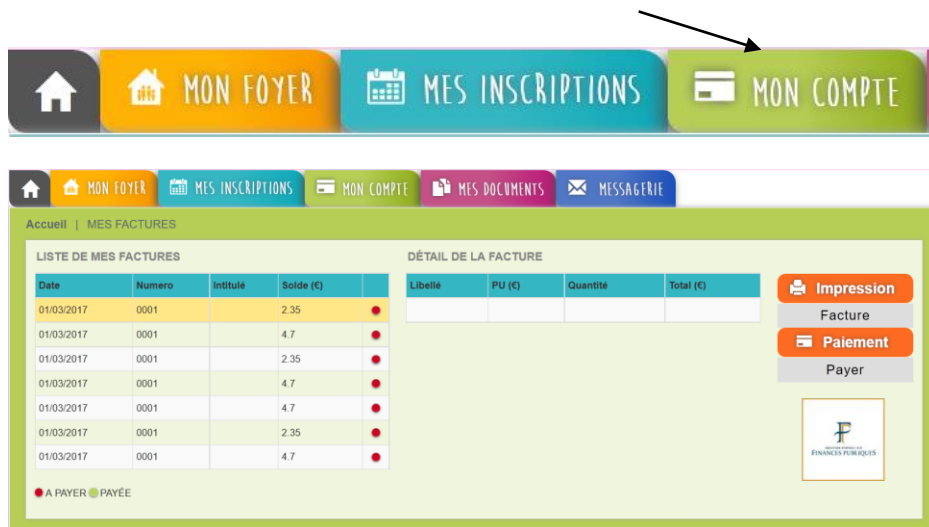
MON FOYER | MES INSCRIPTIONS | MON COMPTE

MON FOYER | MES INSCRIPTIONS | MON COMPTE | MES DOCUMENTS | MESSAGERIE

Accueil | MES FACTURES

LISTE DE MES FACTURES

| Date | Numero | Intitulé | Solde (€) | |
|---|---|---|---|---|
| 01/03/2017 | 0001 | | 2.35 | ● |
| 01/03/2017 | 0001 | | 4.7 | ● |
| 01/03/2017 | 0001 | | 2.35 | ● |
| 01/03/2017 | 0001 | | 4.7 | ● |
| 01/03/2017 | 0001 | | 4.7 | ● |
| 01/03/2017 | 0001 | | 2.35 | ● |
| 01/03/2017 | 0001 | | 4.7 | ● |

● A PAYER ● PAYÉE

DÉTAIL DE LA FACTURE

| Libellé | PU (€) | Quantité | Total (€) |
|---|---|---|---|
| | | | |

Impression
Facture
Paiement
Payer

FINANCES PUBLIQUES